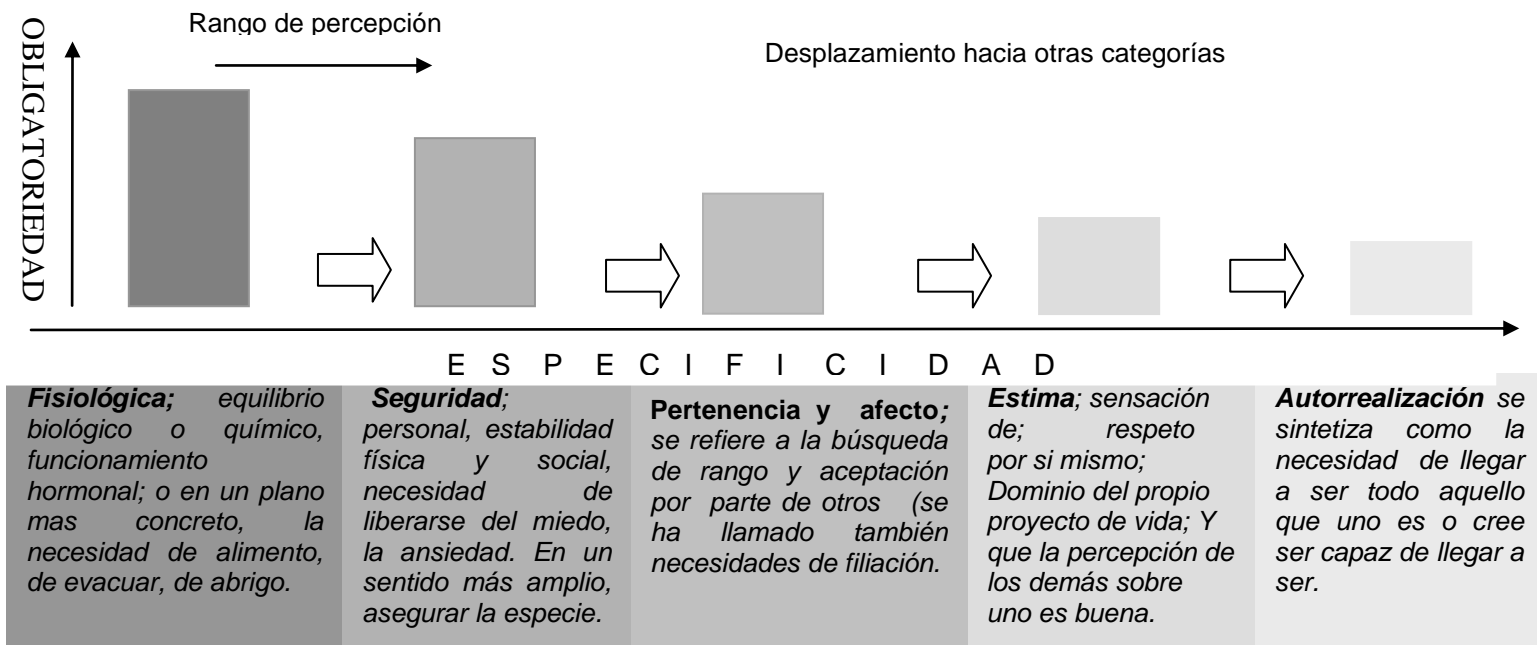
Rango de percepción

OBLIGATORIEDAD

Desplazamiento hacia otras categorías

E S P E C I F I C I D A D

Fisiológica; equilibrio biológico o químico, funcionamiento hormonal; o en un plano mas concreto, la necesidad de alimento, de evacuar, de abrigo.

Seguridad; personal, estabilidad física y social, necesidad de liberarse del miedo, la ansiedad. En un sentido más amplio, asegurar la especie.

Pertenencia y afecto; se refiere a la búsqueda de rango y aceptación por parte de otros (se ha llamado también necesidades de filiación.

Estima; sensación de; respeto por si mismo; Dominio del propio proyecto de vida; Y que la percepción de los demás sobre uno es buena.

Autorrealización se sintetiza como la necesidad de llegar a ser todo aquello que uno es o cree ser capaz de llegar a ser.